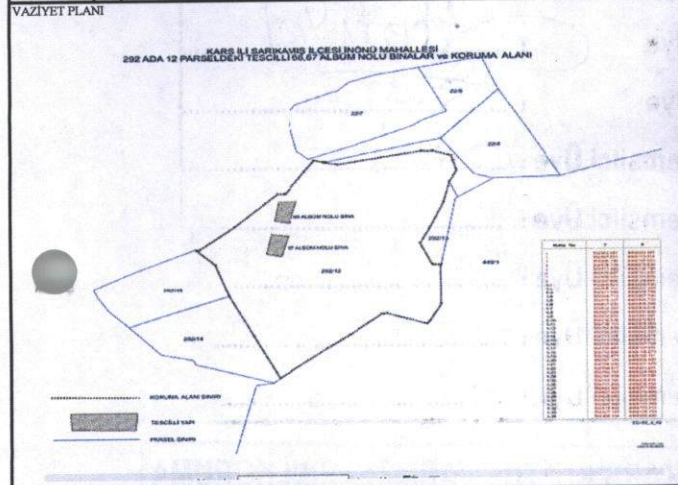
VAZİYET PLANI

KARS İLİ SARIKAMIŞ İLÇESİ İNÖNÜ MAHALLESİ
292 ADA 12 PARSELDEKİ TESCİLLİ 66,67 ALBÜM NOLU BİNALAR ve KORUMA ALANI

227

22/5

224

66 ALBÜM NOLU BİNA

67 ALBÜM NOLU BİNA

292/13

292/12

440/1

292/15

292/14

KORUMA ALANI SINIRI

TESCİLLİ YAPI

PARSEL SINIRI

| Nokta No | Y | X |
|---|---|---|
| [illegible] | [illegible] | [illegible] |